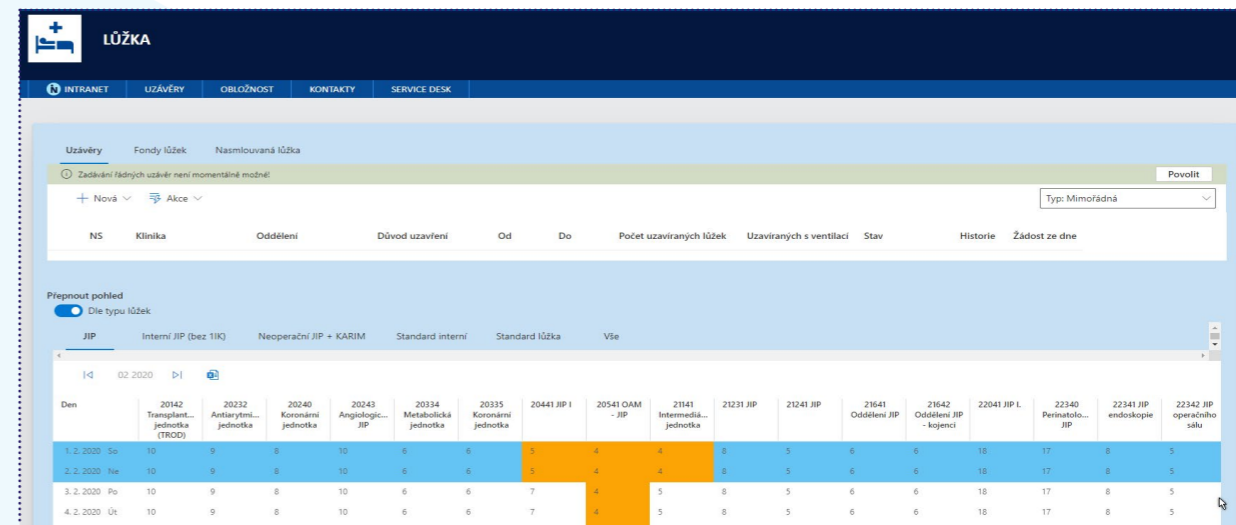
LŮŽKA

INTRANET | UZÁVĚRY | OBLOŽNOST | KONTAKTY | SERVICE DESK

Uzávěry | Fondy lůžek | Nasmlouvaná lůžka

Zadávání řádných uzávěr není momentálně možné! | Povolit

+ Nová | Akce | Typ: Mimořádná

| NS | Klinika | Oddělení | Důvod uzavření | Od | Do | Počet uzavíraných lůžek | Uzavíraných s ventilací | Stav | Historie | Žádost ze dne |
|---|---|---|---|---|---|---|---|---|---|---|

Přepnout pohled
Dle typu lůžek

JIP | Interní JIP (bez 1IK) | Neoperační JIP + KARIM | Standard interní | Standard lůžka | Vše

02 2020

| Den | 20142 Transplant... jednotka (TROD) | 20232 Antiarytmi... jednotka | 20240 Koronární jednotka | 20243 Angiologic... JIP | 20334 Metabolická jednotka | 20335 Koronární jednotka | 20441 JIP I | 20541 OAM - JIP | 21141 Intermediá... jednotka | 21231 JIP | 21241 JIP | 21641 Oddělení JIP | 21642 Oddělení JIP - kojenci | 22041 JIP I. | 22340 Perinatolo... JIP | 22341 JIP endoskopie | 22342 JIP operačního sálu |
|---|---|---|---|---|---|---|---|---|---|---|---|---|---|---|---|---|---|
| 1. 2. 2020 So | 10 | 9 | 8 | 10 | 6 | 6 | 5 | 4 | 4 | 8 | 5 | 6 | 6 | 18 | 17 | 8 | 5 |
| 2. 2. 2020 Ne | 10 | 9 | 8 | 10 | 6 | 6 | 5 | 4 | 4 | 8 | 5 | 6 | 6 | 18 | 17 | 8 | 5 |
| 3. 2. 2020 Po | 10 | 9 | 8 | 10 | 6 | 6 | 7 | 4 | 5 | 8 | 5 | 6 | 6 | 18 | 17 | 8 | 5 |
| 4. 2. 2020 Út | 10 | 9 | 8 | 10 | 6 | 6 | 7 | 4 | 5 | 8 | 5 | 6 | 6 | 18 | 17 | 8 | 5 |